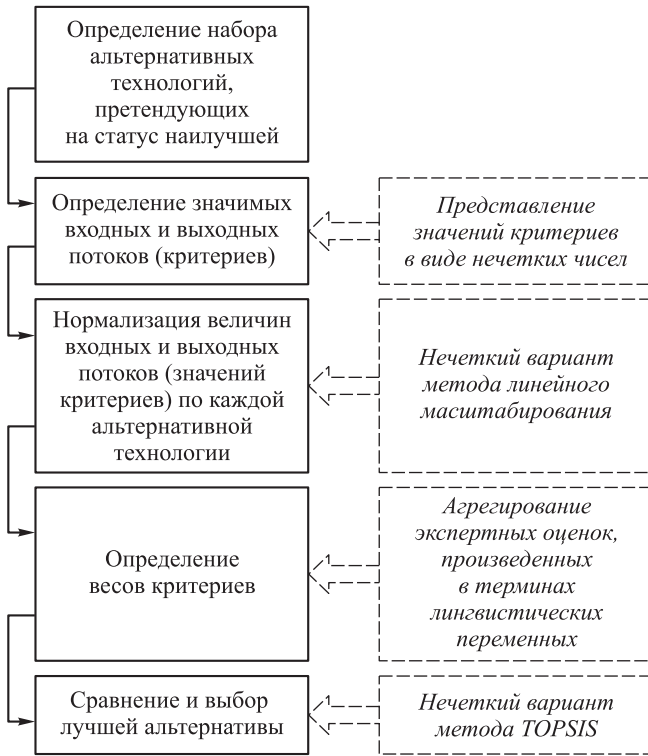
Определение набора альтернативных технологий, претендующих на статус наилучшей

Определение значимых входных и выходных потоков (критериев)

Представление значений критериев в виде нечетких чисел

Нормализация величин входных и выходных потоков (значений критериев) по каждой альтернативной технологии

Нечеткий вариант метода линейного маситабирования

Определение весов критериев

Агрегирование экспертных оценок, произведенных в терминах лингвистических переменных

Сравнение и выбор лучшей альтернативы

Нечеткий вариант метода TOPSIS